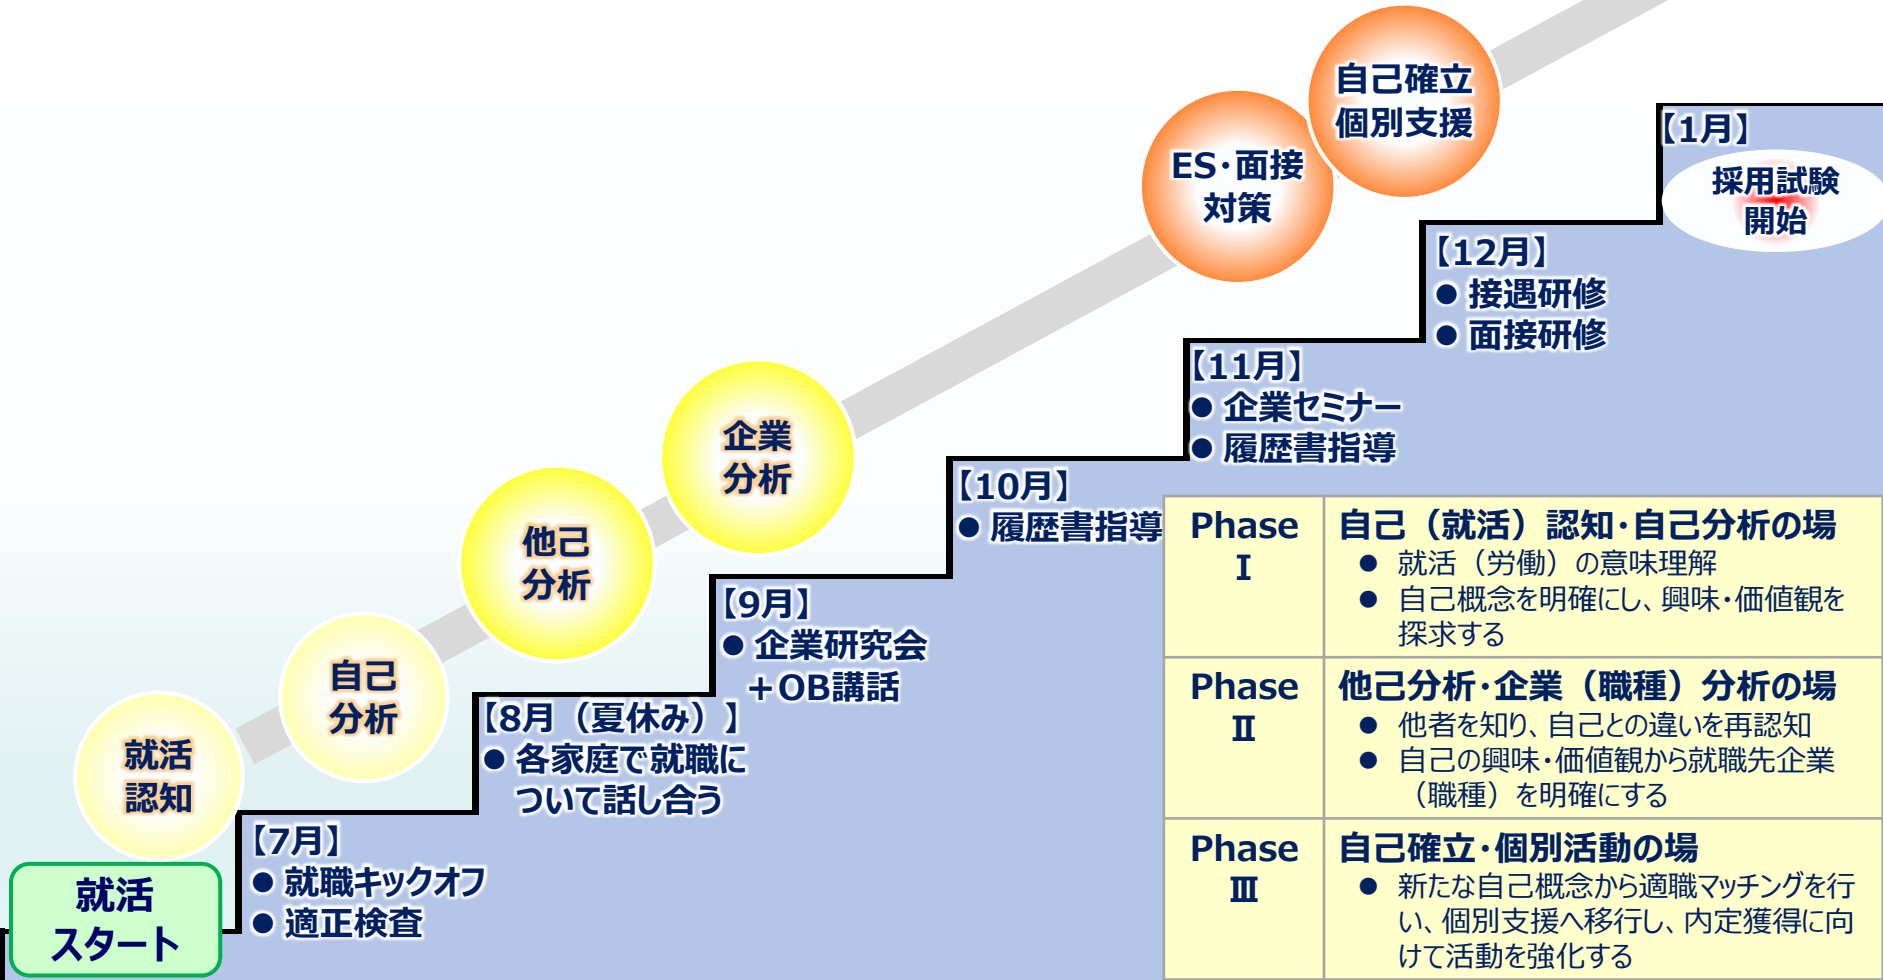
自己確立
個別支援

ES·面接
対策

【1月】
採用試験
開始

【12月】
● 接遇研修
● 面接研修

【11月】
● 企業セミナー
● 履歴書指導

企業
分析

他己
分析

自己
分析

就活
認知

就活
スタート

【10月】
● 履歴書指導

【9月】
● 企業研究会
＋OB講話

【8月（夏休み）】
● 各家庭で就職について話し合う

【7月】
● 就職キックオフ
● 適正検査

| Phase Ⅰ | 自己（就活）認知·自己分析の場<br>● 就活（労働）の意味理解<br>● 自己概念を明確にし、興味·価値観を探求する |
|---|---|
| Phase Ⅱ | 他己分析·企業（職種）分析の場<br>● 他者を知り、自己との違いを再認知<br>● 自己の興味·価値観から就職先企業（職種）を明確にする |
| Phase Ⅲ | 自己確立·個別活動の場<br>● 新たな自己概念から適職マッチングを行い、個別支援へ移行し、内定獲得に向けて活動を強化する |